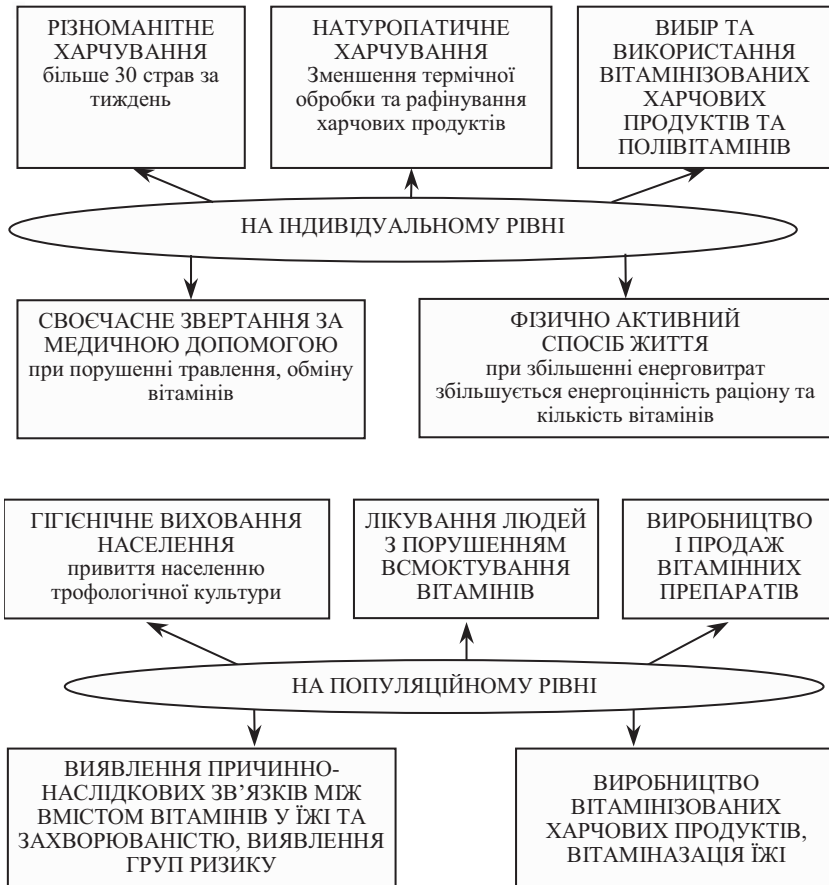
РІЗНОМАНІТНЕ ХАРЧУВАННЯ
більше 30 страв за тиждень

НАТУРОПАТИЧНЕ ХАРЧУВАННЯ
Зменшення термічної обробки та рафінування харчових продуктів

ВИБІР ТА ВИКОРИСТАННЯ ВІТАМІНІЗОВАНИХ ХАРЧОВИХ ПРОДУКТІВ ТА ПОЛІВІТАМІНІВ

НА ІНДИВІДУАЛЬНОМУ РІВНІ

СВОЄЧАСНЕ ЗВЕРТАННЯ ЗА МЕДИЧНОЮ ДОПОМОГОЮ
при порушенні травлення, обміну вітамінів

ФІЗИЧНО АКТИВНИЙ СПОСІБ ЖИТТЯ
при збільшенні енерговитрат збільшується енергоцінність раціону та кількість вітамінів

ГІГІЄНІЧНЕ ВИХОВАННЯ НАСЕЛЕННЯ
привиття населенню трофологічної культури

ЛІКУВАННЯ ЛЮДЕЙ З ПОРУШЕННЯМ ВСМОКТУВАННЯ ВІТАМІНІВ

ВИРОБНИЦТВО І ПРОДАЖ ВІТАМІННИХ ПРЕПАРАТІВ

НА ПОПУЛЯЦІЙНОМУ РІВНІ

ВИЯВЛЕННЯ ПРИЧИННО-НАСЛІДКОВИХ ЗВ'ЯЗКІВ МІЖ ВМІСТОМ ВІТАМІНІВ У ЇЖІ ТА ЗАХВОРЮВАНІСТЮ, ВИЯВЛЕННЯ ГРУП РИЗИКУ

ВИРОБНИЦТВО ВІТАМІНІЗОВАНИХ ХАРЧОВИХ ПРОДУКТІВ, ВІТАМІНАЗАЦІЯ ЇЖІ